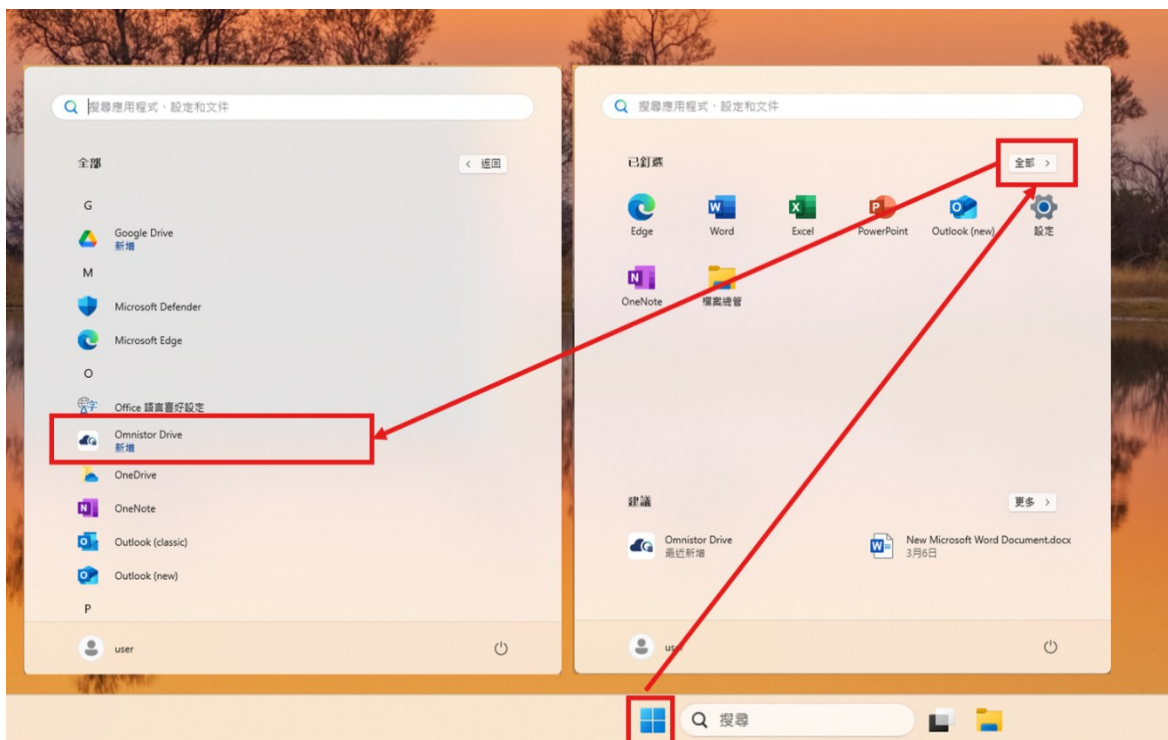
搜尋應用程式、設定和文件

全部

‹ 返回

G

Google Drive
新增

M

Microsoft Defender

Microsoft Edge

O

Office 語言喜好設定

Omnistor Drive
新增

OneDrive

OneNote

Outlook (classic)

Outlook (new)

P

user

搜尋應用程式、設定和文件

已釘選

全部 ›

Edge

Word

Excel

PowerPoint

Outlook (new)

設定

OneNote

檔案總管

建議

更多 ›

Omnistor Drive
最近新增

New Microsoft Word Document.docx
3月6日

user

搜尋